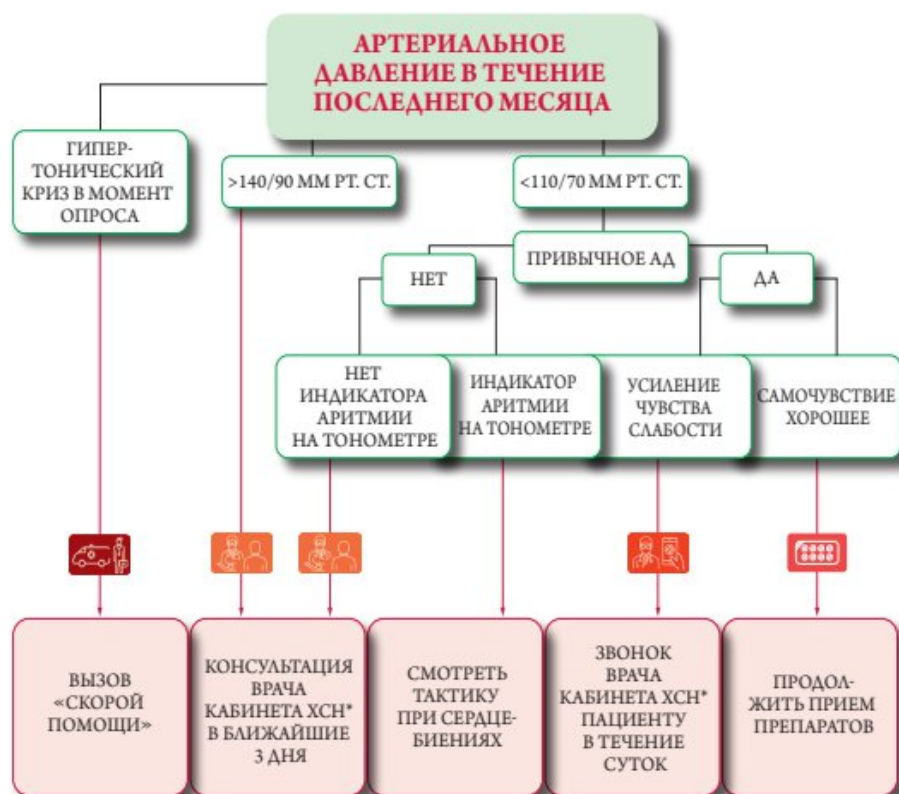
АРТЕРИАЛЬНОЕ ДАВЛЕНИЕ В ТЕЧЕНИЕ ПОСЛЕДНЕГО МЕСЯЦА

ГИПЕРТОНИЧЕСКИЙ КРИЗ В МОМЕНТ ОПРОСА

>140/90 ММ РТ. СТ.

<110/70 ММ РТ. СТ.

ПРИВЫЧНОЕ АД

НЕТ

ДА

НЕТ ИНДИКАТОРА АРИТМИИ НА ТОНОМЕТРЕ

ИНДИКАТОР АРИТМИИ НА ТОНОМЕТРЕ

УСИЛЕНИЕ ЧУВСТВА СЛАБОСТИ

САМОЧУВСТВИЕ ХОРОШЕЕ

ВЫЗОВ «СКОРОЙ ПОМОЩИ»

КОНСУЛЬТАЦИЯ ВРАЧА КАБИНЕТА ХСН* В БЛИЖАЙШИЕ 3 ДНЯ

СМОТРЕТЬ ТАКТИКУ ПРИ СЕРДЦЕБИЕНИЯХ

ЗВОНОК ВРАЧА КАБИНЕТА ХСН* ПАЦИЕНТУ В ТЕЧЕНИЕ СУТОК

ПРОДОЛЖИТЬ ПРИЕМ ПРЕПАРАТОВ